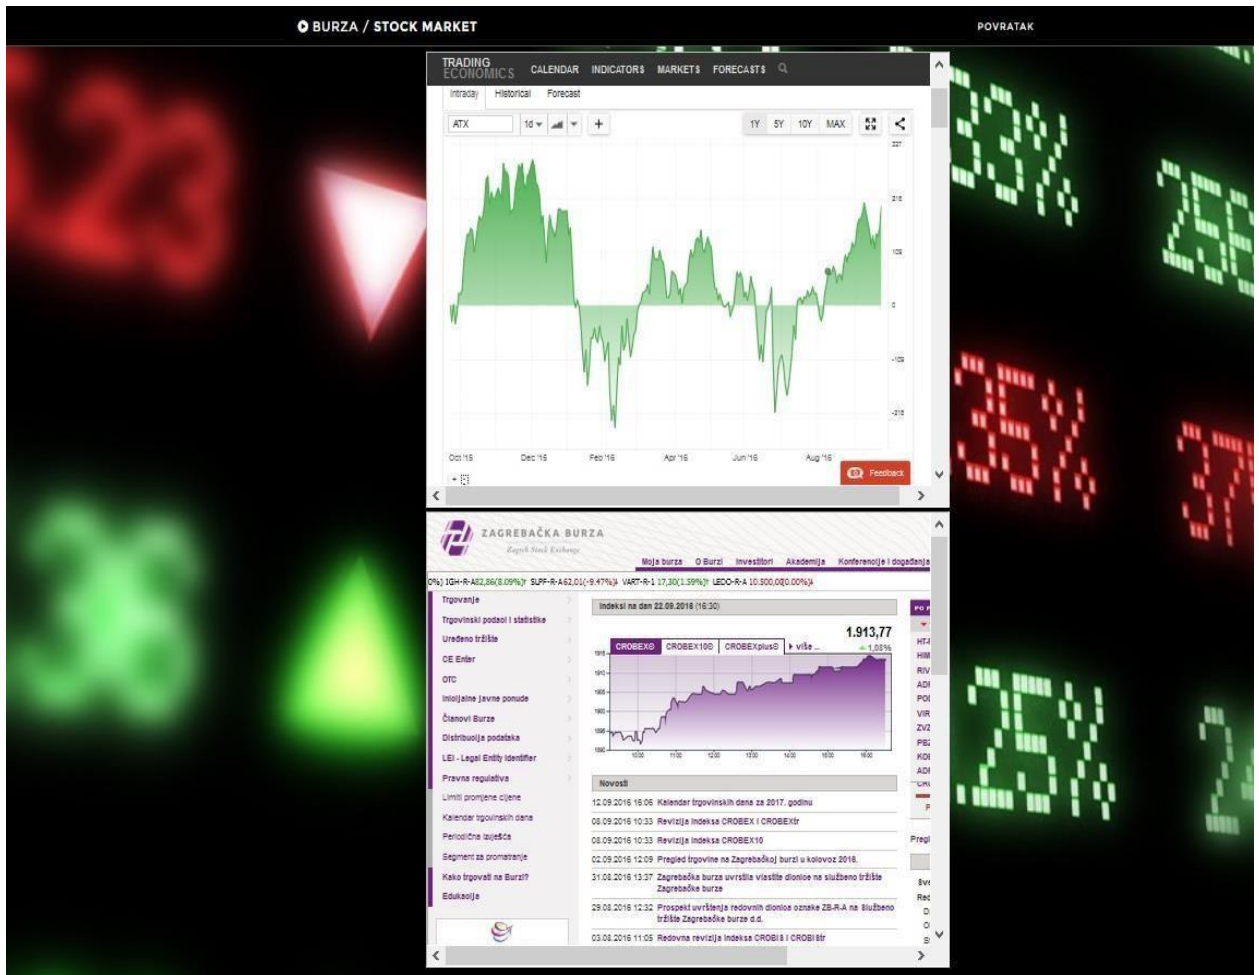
BURZA / STOCK MARKET

POVRATAK

TRADING ECONOMICS CALENDAR INDICATORS MARKETS FORECASTS

Intraday Historical Forecast

ATX 10 1Y 5Y 10Y MAX

Oct '15 Dec '15 Feb '16 Apr '16 Jun '16 Aug '16

Feedback

ZAGREBAČKA BURZA
Zagreb Stock Exchange

Moja burza O Burzi Investitori Akademija Konferencije i događanja

0%) IGH-R-A 82,86(8,09%) SLPF-R-A 62,01(-9,47%) VART-R-1 17,30(1,59%) LEDO-R-A 10.500,00(0,00%)

Trgovanje
Trgovinski podaci i statistike
Uređeno tržište
CE Enter
OTC
Inicijalne javne ponude
Članovi Burze
Distribucija podataka
LEI - Legal Entity Identifier
Pravna regulativa
Limiti promjene cijene
Kalendar trgovinskih dana
Periodična izvješća
Segment za promatranje
Kako trgovati na Burzi?
Edukacija

Indeksi na dan 22.09.2016 (16:30)

CROBEX® CROBEX10® CROBEXplus® više ...

1.913,77
1,08%

Novosti

12.09.2016 16:06 Kalendar trgovinskih dana za 2017. godinu
08.09.2016 10:33 Revizija indeksa CROBEX i CROBEXtr
08.09.2016 10:33 Revizija indeksa CROBEX10
02.09.2016 12:09 Pregled trgovine na Zagrebačkoj burzi u kolovoz 2016.
31.08.2016 13:37 Zagrebačka burza uvrstila vlastite dionice na službeno tržište Zagrebačke burze
29.08.2016 12:32 Prospekt uvrštenja redovnih dionica oznake ZB-R-A na službeno tržište Zagrebačke burze d.d.
03.08.2016 11:05 Redovna revizija indeksa CROBIS i CROBIStr

HT- HIM RIV ADI POI VIR ZV2 PBZ KOI ADI

Pregl